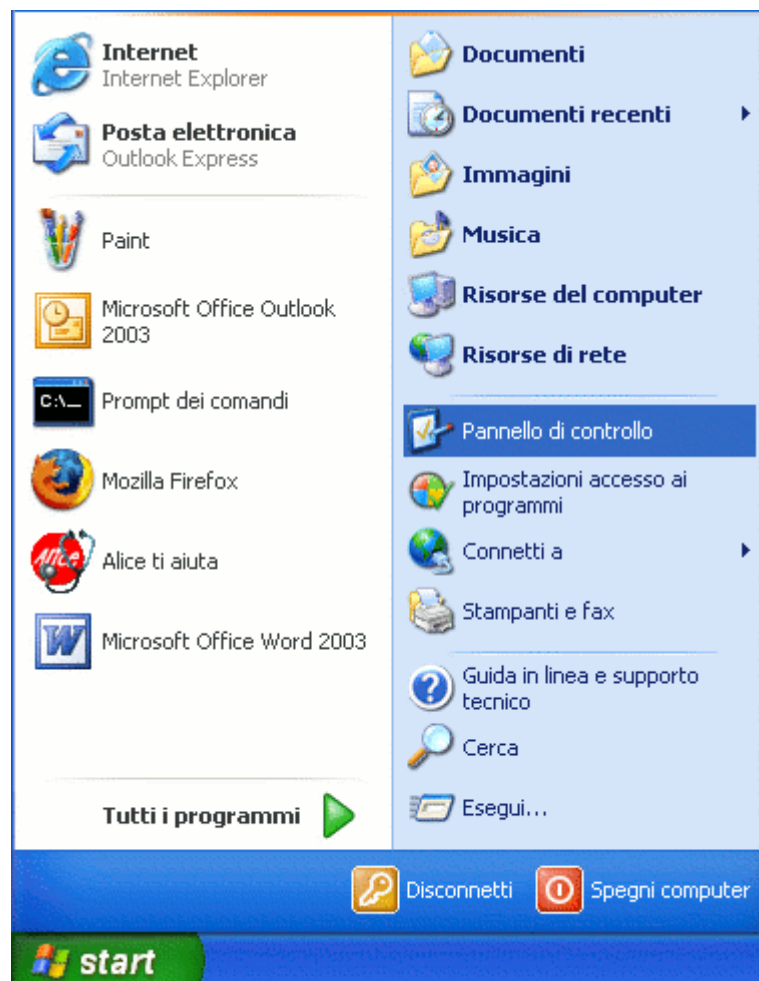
Internet
Internet Explorer

Posta elettronica
Outlook Express

Paint

Microsoft Office Outlook 2003

C:\_

Prompt dei comandi

Mozilla Firefox

Alice

Alice ti aiuta

Microsoft Office Word 2003

Tutti i programmi

Documenti

Documenti recenti

Immagini

Musica

Risorse del computer

Risorse di rete

Pannello di controllo

Impostazioni accesso ai programmi

Connetti a

Stampanti e fax

Guida in linea e supporto tecnico

Cerca

Esegui...

Disconnetti

Spegni computer

start